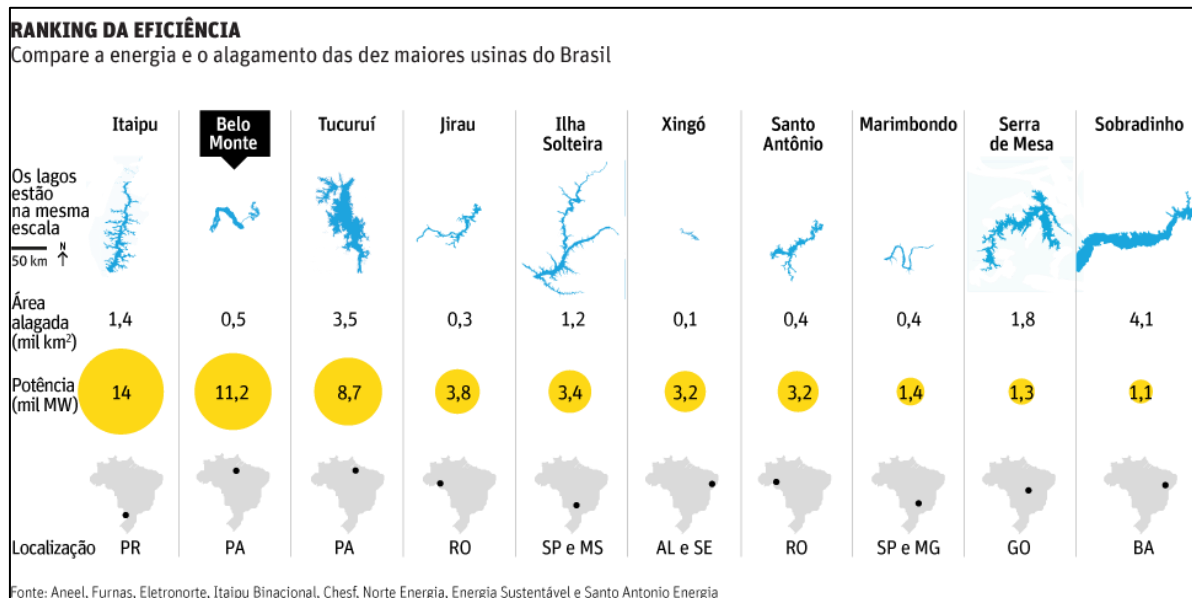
RANKING DA EFICIÊNCIA
Compare a energia e o alagamento das dez maiores usinas do Brasil

| | Itaipu | Belo Monte | Tucuruí | Jirau | Ilha Solteira | Xingó | Santo Antônio | Marimbondo | Serra de Mesa | Sobradinho |
|---|---|---|---|---|---|---|---|---|---|---|
| Os lagos estão na mesma escala 50 km N | | | | | | | | | | |
| Área alagada (mil km$^2$) | 1,4 | 0,5 | 3,5 | 0,3 | 1,2 | 0,1 | 0,4 | 0,4 | 1,8 | 4,1 |
| Potência (mil MW) | 14 | 11,2 | 8,7 | 3,8 | 3,4 | 3,2 | 3,2 | 1,4 | 1,3 | 1,1 |
| Localização | PR | PA | PA | RO | SP e MS | AL e SE | RO | SP e MG | GO | BA |

Fonte: Aneel, Furnas, Eletronorte, Itaipu Binacional, Chesf, Norte Energia, Energia Sustentável e Santo Antonio Energia